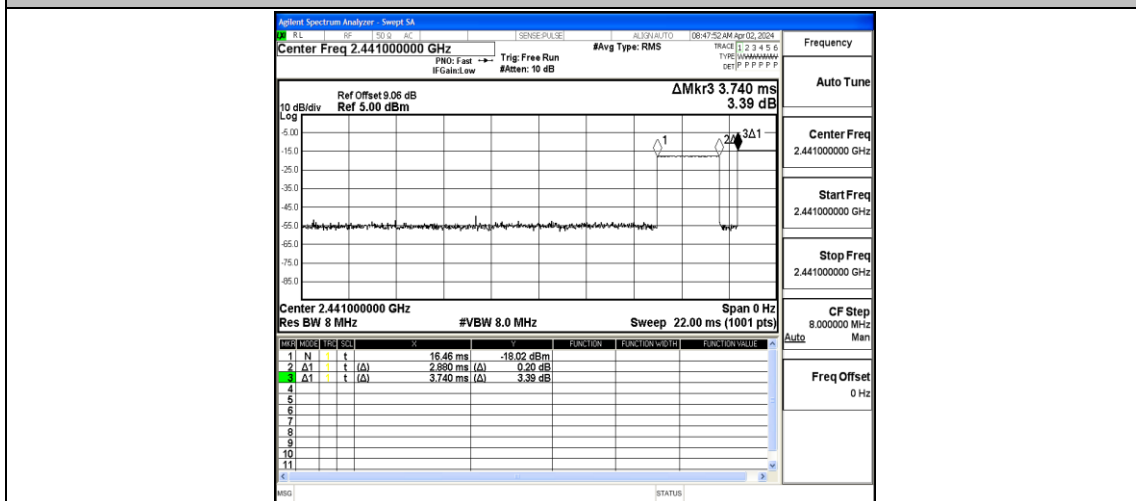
Agilent Spectrum Analyzer - Swept SA

RL RF 50 Ω AC SENSE:PULSE ALIGN AUTO 08:47:52 AM Apr 02, 2024

Center Freq 2.441000000 GHz

PNO: Fast IFGain:Low

Trig: Free Run #Atten: 10 dB

#Avg Type: RMS

TRACE 1 2 3 4 5 6 TYPE WWWWWW DET P P P P P P

Frequency

Auto Tune

Ref Offset 9.06 dB
10 dB/div Ref 5.00 dBm
Log

ΔMkr3 3.740 ms
3.39 dB

-5.00
-15.0
-25.0
-35.0
-45.0
-55.0
-65.0
-75.0
-85.0

1 2Δ1 3Δ1

Center Freq
2.441000000 GHz

Start Freq
2.441000000 GHz

Stop Freq
2.441000000 GHz

Center 2.441000000 GHz
Res BW 8 MHz
#VBW 8.0 MHz
Span 0 Hz
Sweep 22.00 ms (1001 pts)

CF Step
8.000000 MHz
Auto Man

Freq Offset
0 Hz

| MKR | MODE | TRC | SCL | X | Y | FUNCTION | FUNCTION WIDTH | FUNCTION VALUE |
|---|---|---|---|---|---|---|---|---|
| 1 | N | 1 | t | 16.46 ms | -18.02 dBm | | | |
| 2 | Δ1 | 1 | t (Δ) | 2.880 ms (Δ) | 0.20 dB | | | |
| 3 | Δ1 | 1 | t (Δ) | 3.740 ms (Δ) | 3.39 dB | | | |
| 4 | | | | | | | | |
| 5 | | | | | | | | |
| 6 | | | | | | | | |
| 7 | | | | | | | | |
| 8 | | | | | | | | |
| 9 | | | | | | | | |
| 10 | | | | | | | | |
| 11 | | | | | | | | |

MSG STATUS